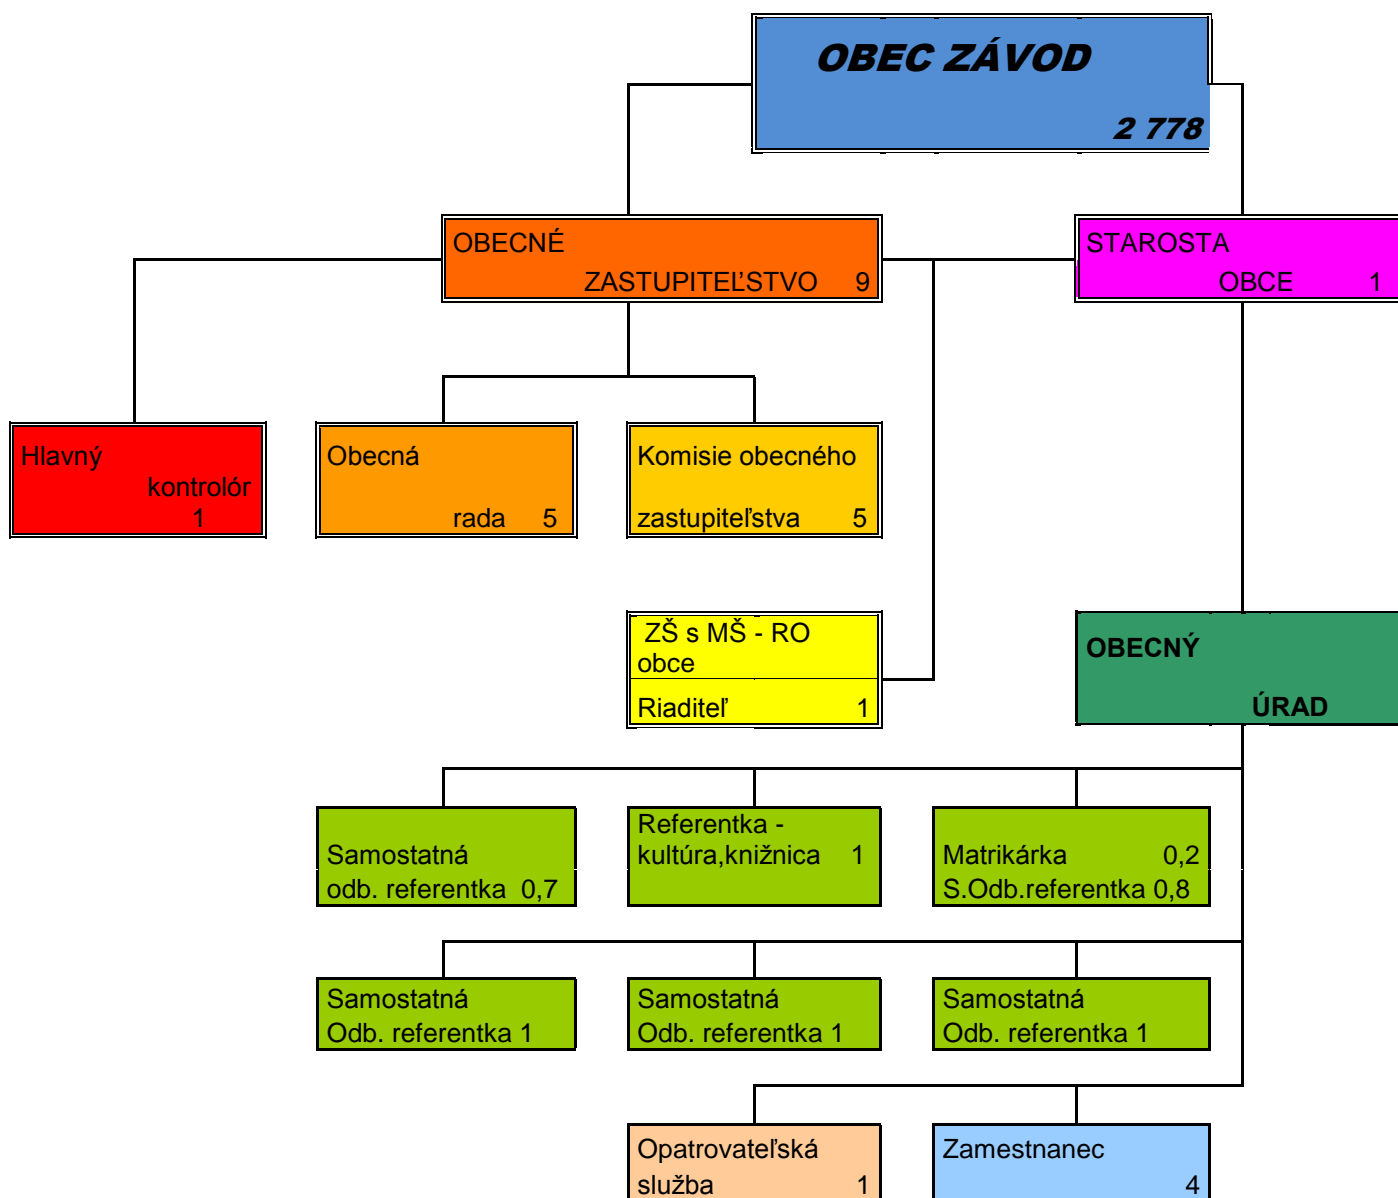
OBEC ZÁVOD
2 778

OBECNÉ ZASTUPITEĽSTVO 9

STAROSTA OBCE 1

Hlavný kontrolór 1

Obecná rada 5

Komisie obecného zastupiteľstva 5

ZŠ s MŠ - RO obce
Riaditeľ 1

OBECNÝ ÚRAD

Samostatná odb. referentka 0,7

Referentka - kultúra,knižnica 1

Matrikárka 0,2
S.Odb.referentka 0,8

Samostatná Odb. referentka 1

Samostatná Odb. referentka 1

Samostatná Odb. referentka 1

Opatrovateľská služba 1

Zamestnanec 4